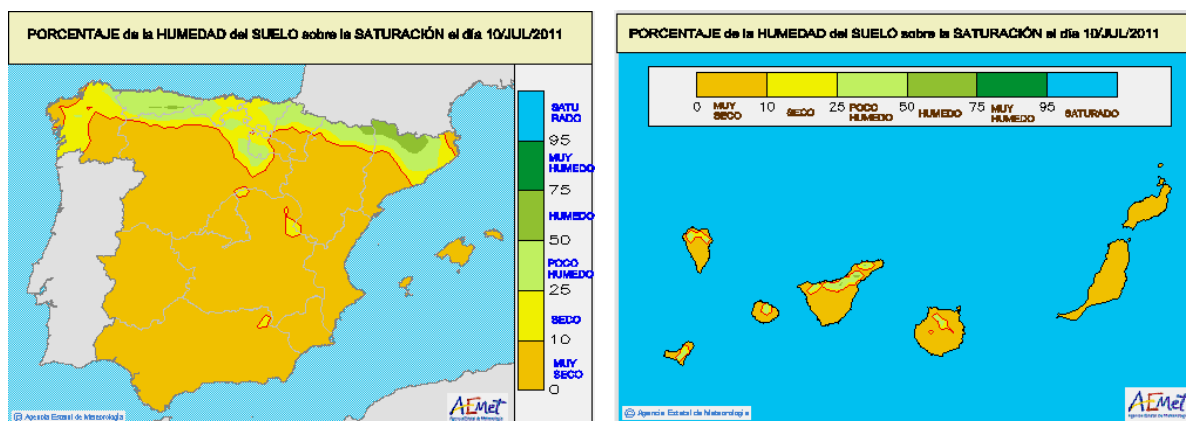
PORCENTAJE de la HUMEDAD del SUELO sobre la SATURACIÓN el día 10/JUL/2011

SATURADO
95
MUY HUMEDO
75
HUMEDO
50
POCO HUMEDO
25
SECO
10
MUY SECO
0

© Agencia Estatal de Meteorología

AEMet

PORCENTAJE de la HUMEDAD del SUELO sobre la SATURACIÓN el día 10/JUL/2011

0 MUY SECO 10 SECO 25 POCO HUMEDO 50 HUMEDO 75 MUY HUMEDO 95 SATURADO

© Agencia Estatal de Meteorología

AEMet